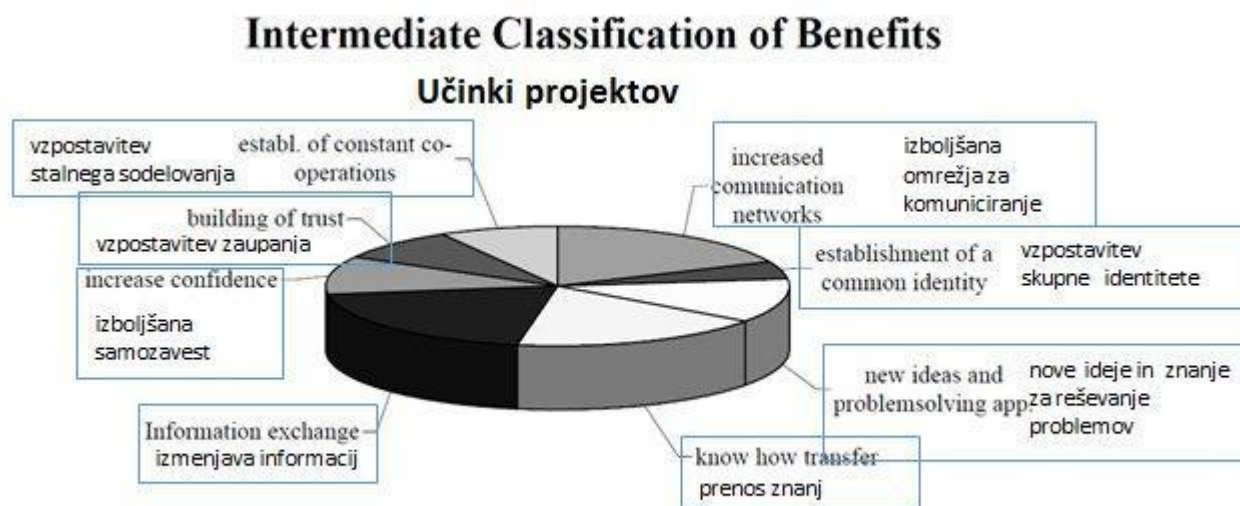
Intermediate Classification of Benefits

Učinki projektov

vzpostavitev stalnega sodelovanja

establ. of constant co-operations

increased comunication networks

izboljšana omrežja za komuniciranje

building of trust

vzpostavitev zaupanja

establishment of a common identity

vzpostavitev skupne identitete

increase confidence

izboljšana samozavest

new ideas and problemsolving app.

nove ideje in znanje za reševanje problemov

Information exchange

izmenjava informacij

know how transfer

prenos znanj